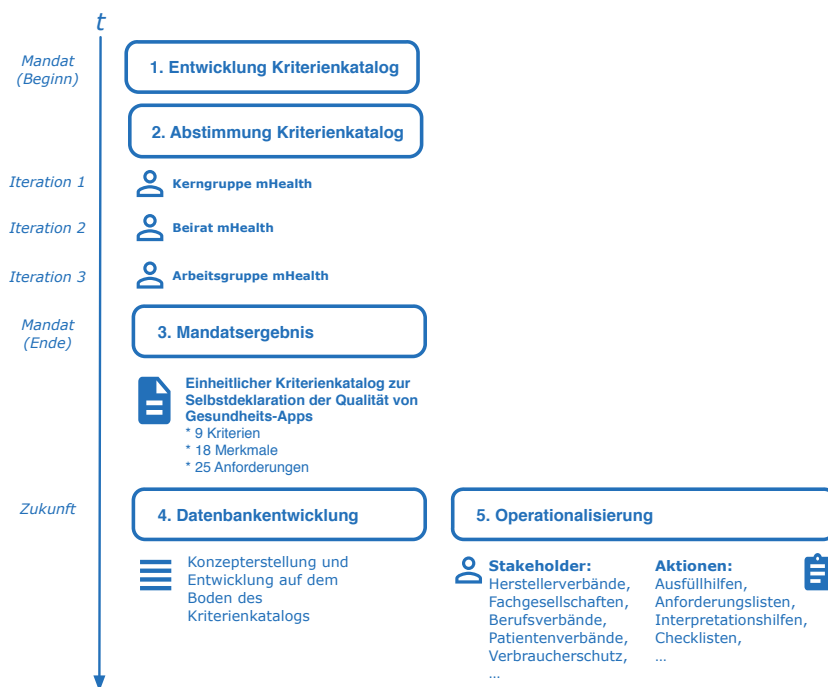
$t$

Mandat (Beginn)

1. Entwicklung Kriterienkatalog

2. Abstimmung Kriterienkatalog

Iteration 1

Kerngruppe mHealth

Iteration 2

Beirat mHealth

Iteration 3

Arbeitsgruppe mHealth

Mandat (Ende)

3. Mandatsergebnis

Einheitlicher Kriterienkatalog zur Selbstdeklaration der Qualität von Gesundheits-Apps
* 9 Kriterien
* 18 Merkmale
* 25 Anforderungen

Zukunft

4. Datenbankentwicklung

5. Operationalisierung

Konzepterstellung und Entwicklung auf dem Boden des Kriterienkatalogs

Stakeholder:
Herstellerverbände, Fachgesellschaften, Berufsverbände, Patientenverbände, Verbraucherschutz, ...

Aktionen:
Ausfüllhilfen, Anforderungslisten, Interpretationshilfen, Checklisten, ...